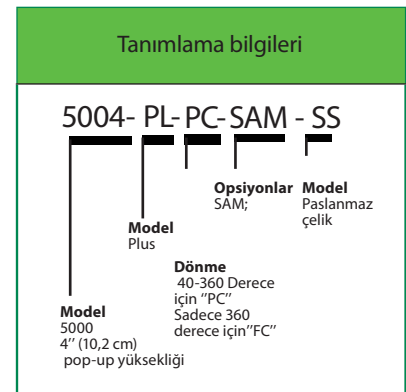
Tanımlama bilgileri

5004- PL- PC- SAM - SS

**Opsiyonlar** SAM;

**Model** Paslanmaz çelik

**Model** Plus

**Dönme** 40-360 Derece için "PC" Sadece 360 derece için"FC"

**Model** 5000 4'' (10,2 cm) pop-up yüksekliği